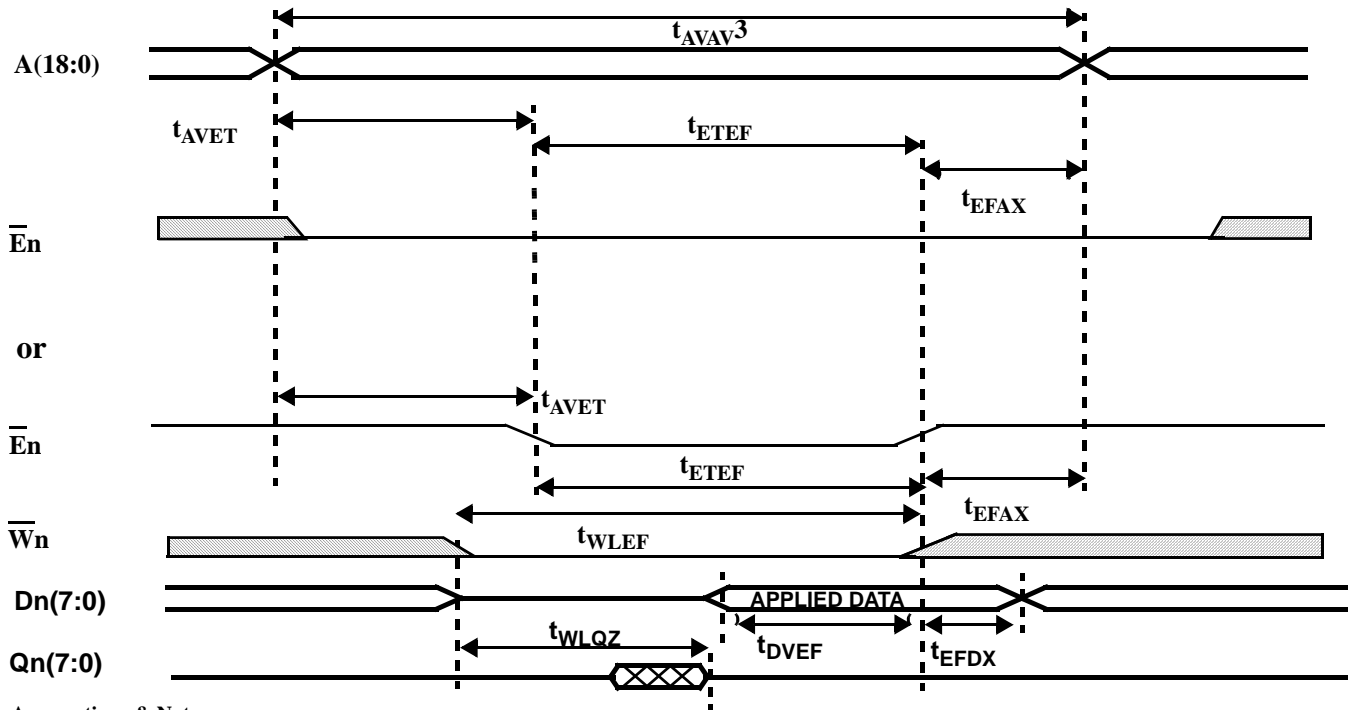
$t_{AVAV}3$

A(18:0)

$t_{AVET}$

$t_{ETEF}$

$t_{EFAX}$

$\overline{E}n$

or

$t_{AVET}$

$\overline{E}n$

$t_{ETEF}$

$t_{EFAX}$

$\overline{W}n$

$t_{WLEF}$

Dn(7:0)

APPLIED DATA

$t_{WLQZ}$

$t_{DVEF}$

Qn(7:0)

$t_{EFDX}$

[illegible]